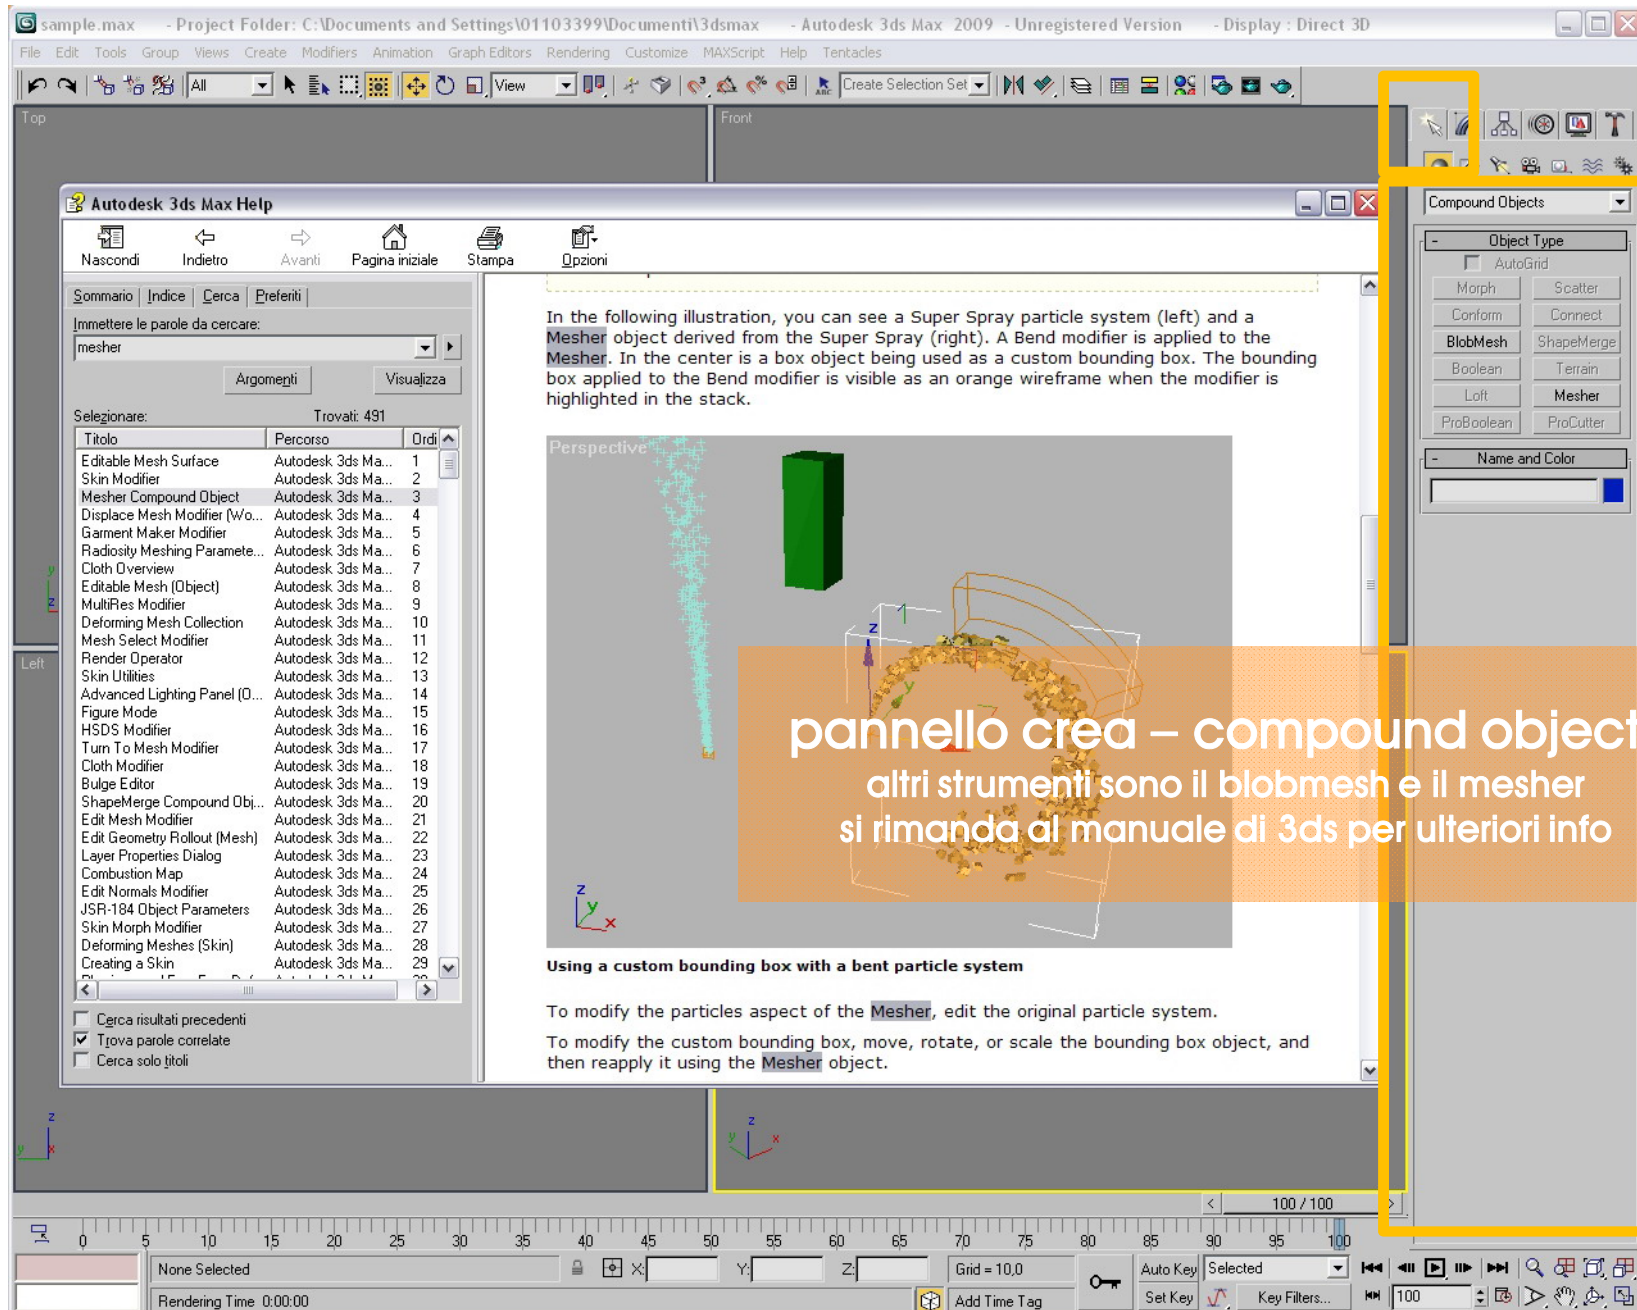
sample.max - Project Folder: C:\Documents and Settings\01103399\Documenti\3dsmax - Autodesk 3ds Max 2009 - Unregistered Version - Display : Direct 3D

File Edit Tools Group Views Create Modifiers Animation Graph Editors Rendering Customize MAXScript Help Tentacles

All View Create Selection Set

Top Front Left

Autodesk 3ds Max Help

Nascondi Indietro Avanti Pagina iniziale Stampa Opzioni

Sommario Indice Cerca Preferiti

Immettere le parole da cercare:

mesher

Argomenti Visualizza

Selezionare: Trovati: 491

| Titolo | Percorso | Ordi |
|---|---|---|
| Editable Mesh Surface | Autodesk 3ds Ma... | 1 |
| Skin Modifier | Autodesk 3ds Ma... | 2 |
| Mesher Compound Object | Autodesk 3ds Ma... | 3 |
| Displace Mesh Modifier (Wo... | Autodesk 3ds Ma... | 4 |
| Garment Maker Modifier | Autodesk 3ds Ma... | 5 |
| Radiosity Meshing Paramete... | Autodesk 3ds Ma... | 6 |
| Cloth Overview | Autodesk 3ds Ma... | 7 |
| Editable Mesh (Object) | Autodesk 3ds Ma... | 8 |
| MultiRes Modifier | Autodesk 3ds Ma... | 9 |
| Deforming Mesh Collection | Autodesk 3ds Ma... | 10 |
| Mesh Select Modifier | Autodesk 3ds Ma... | 11 |
| Render Operator | Autodesk 3ds Ma... | 12 |
| Skin Utilities | Autodesk 3ds Ma... | 13 |
| Advanced Lighting Panel (O... | Autodesk 3ds Ma... | 14 |
| Figure Mode | Autodesk 3ds Ma... | 15 |
| HSDS Modifier | Autodesk 3ds Ma... | 16 |
| Turn To Mesh Modifier | Autodesk 3ds Ma... | 17 |
| Cloth Modifier | Autodesk 3ds Ma... | 18 |
| Bulge Editor | Autodesk 3ds Ma... | 19 |
| ShapeMerge Compound Obj... | Autodesk 3ds Ma... | 20 |
| Edit Mesh Modifier | Autodesk 3ds Ma... | 21 |
| Edit Geometry Rollout (Mesh) | Autodesk 3ds Ma... | 22 |
| Layer Properties Dialog | Autodesk 3ds Ma... | 23 |
| Combustion Map | Autodesk 3ds Ma... | 24 |
| Edit Normals Modifier | Autodesk 3ds Ma... | 25 |
| JSR-184 Object Parameters | Autodesk 3ds Ma... | 26 |
| Skin Morph Modifier | Autodesk 3ds Ma... | 27 |
| Deforming Meshes (Skin) | Autodesk 3ds Ma... | 28 |
| Creating a Skin | Autodesk 3ds Ma... | 29 |

Cerca risultati precedenti
Trova parole correlate
Cerca solo titoli

In the following illustration, you can see a Super Spray particle system (left) and a Mesher object derived from the Super Spray (right). A Bend modifier is applied to the Mesher. In the center is a box object being used as a custom bounding box. The bounding box applied to the Bend modifier is visible as an orange wireframe when the modifier is highlighted in the stack.

Perspective

Using a custom bounding box with a bent particle system

To modify the particles aspect of the Mesher, edit the original particle system.

To modify the custom bounding box, move, rotate, or scale the bounding box object, and then reapply it using the Mesher object.

pannello crea – compound object
altri strumenti sono il blobmesh e il mesher
si rimanda al manuale di 3ds per ulteriori info

Compound Objects

Object Type
AutoGrid
Morph Scatter
Conform Connect
BlobMesh ShapeMerge
Boolean Terrain
Loft Mesher
ProBoolean ProCutter

Name and Color

100 / 100

0 5 10 15 20 25 30 35 40 45 50 55 60 65 70 75 80 85 90 95 100

None Selected X: Y: Z: Grid = 10,0 Auto Key Selected
Rendering Time 0:00:00 Add Time Tag Set Key Key Filters... 100